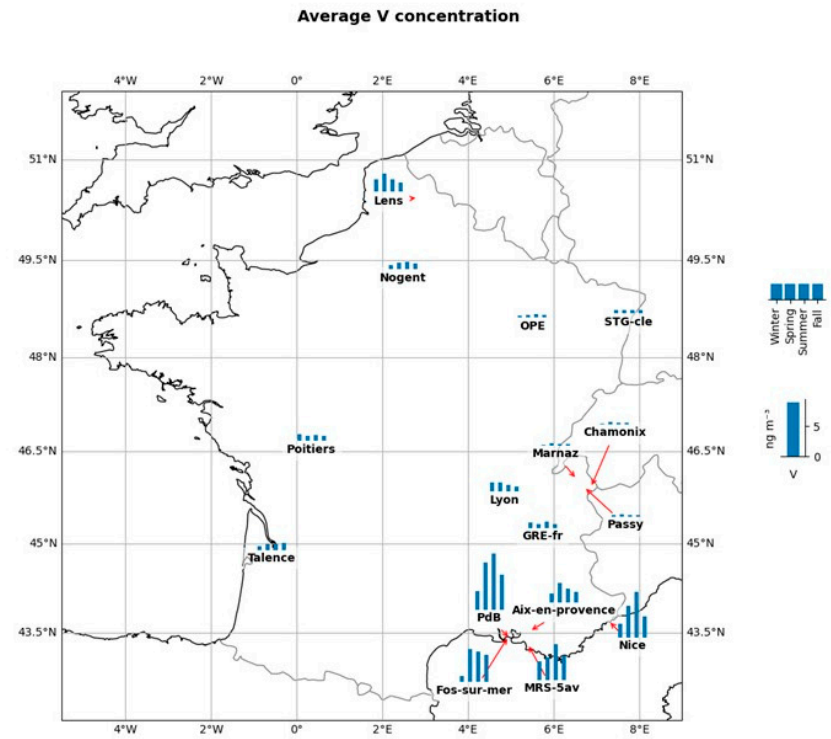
Average V concentration

4°W 2°W 0° 2°E 4°E 6°E 8°E

51°N
49.5°N
48°N
46.5°N
45°N
43.5°N

51°N
49.5°N
48°N
46.5°N
45°N
43.5°N

Lens
Nogent
OPE
STG-cle
Poitiers
Chamonix
Marnaz
Lyon
Passy
GRE-fr
Talence
PdB
Aix-en-provence
Nice
Fos-sur-mer
MRS-5av

4°W 2°W 0° 2°E 4°E 6°E 8°E

Winter
Spring
Summer
Fall

ng m⁻³
5
0
V